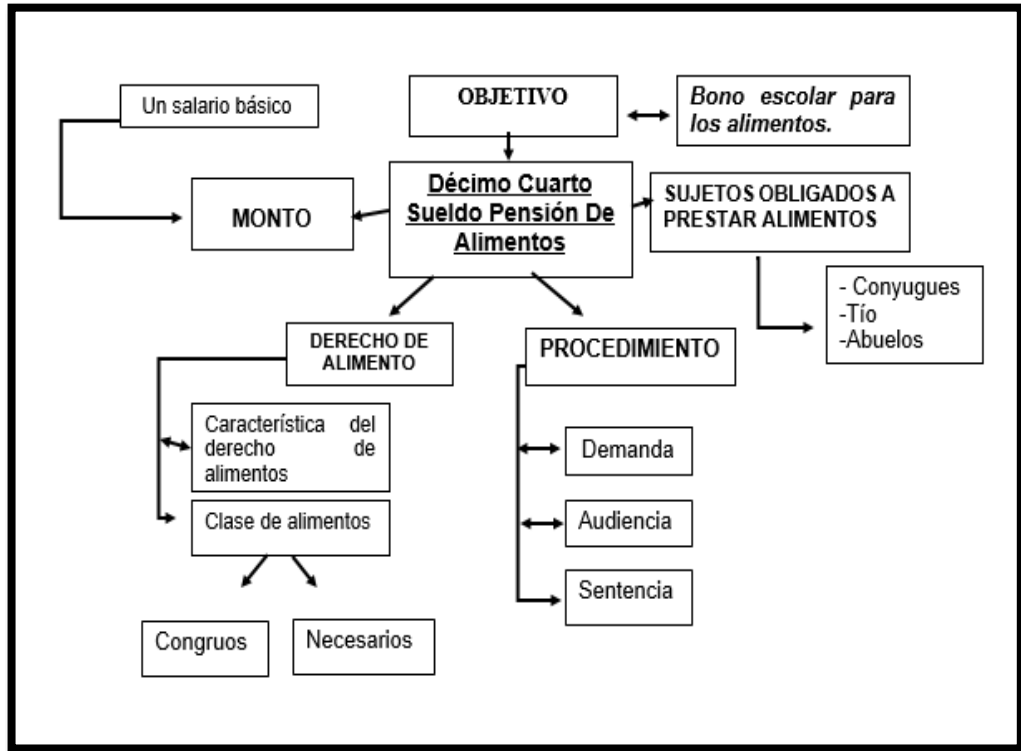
Un salario básico

OBJETIVO

Bono escolar para los alimentos.

MONTO

Décimo Cuarto Sueldo Pensión De Alimentos

SUJETOS OBLIGADOS A PRESTAR ALIMENTOS

- Conyugues
-Tío
-Abuelos

DERECHO DE ALIMENTO

PROCEDIMIENTO

Característica del derecho de alimentos

Clase de alimentos

Demanda

Audiencia

Sentencia

Congruos

Necesarios